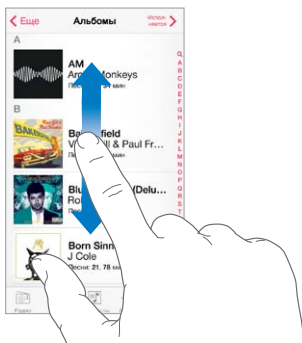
< Еще
Альбомы
Испол-нители >

A
AM
Arctic Monkeys
Песен: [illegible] мин

B
Bakersfield
Vince Gill & Paul Fr...
Песен: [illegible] мин

Blurred Lines (Delu...
Robin Thicke
Песен: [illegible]

Born Sinner
J Cole
Песен: 21, 78 мин

A
B
C
D
E
F
G
H
I
J
K
L
M
N
O
P
Q
R
S
T

Радио
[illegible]